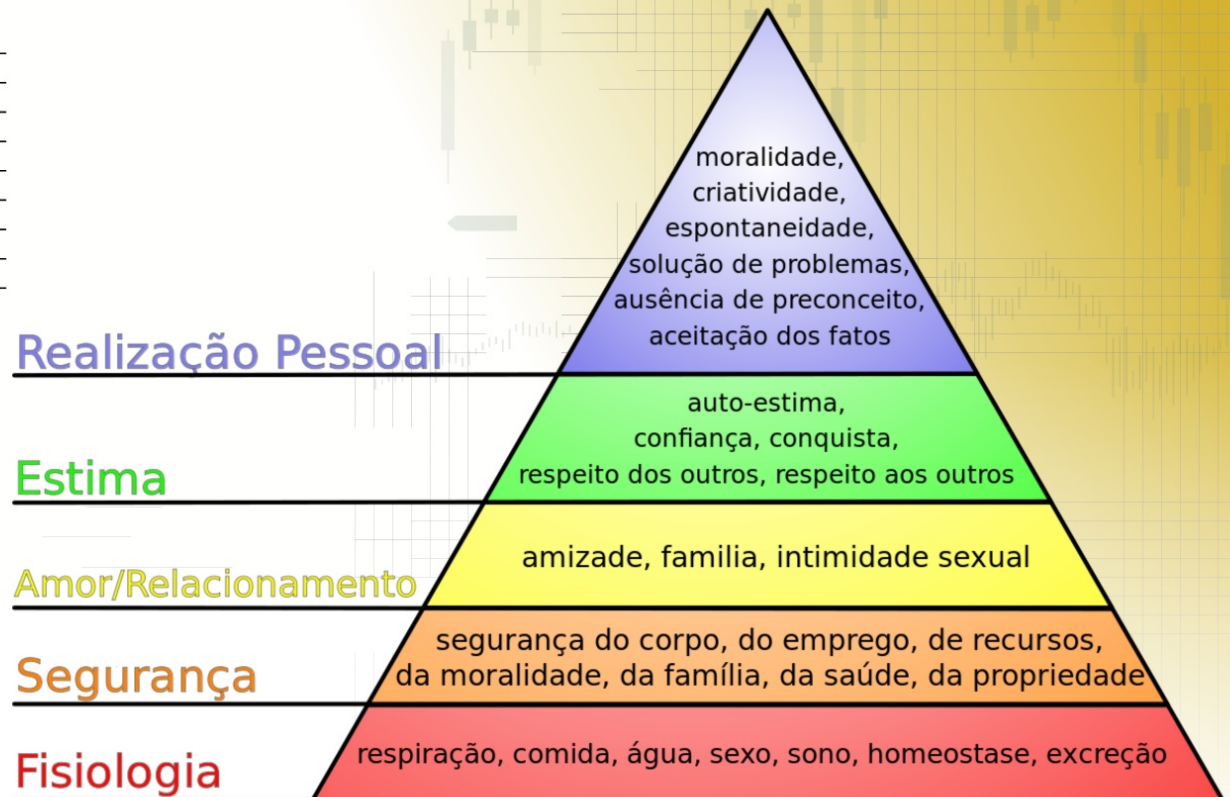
moralidade, criatividade, espontaneidade, solução de problemas, ausência de preconceito, aceitação dos fatos

Realização Pessoal

auto-estima, confiança, conquista, respeito dos outros, respeito aos outros

Estima

amizade, familia, intimidade sexual

Amor/Relacionamento

segurança do corpo, do emprego, de recursos, da moralidade, da família, da saúde, da propriedade

Segurança

respiração, comida, água, sexo, sono, homeostase, excreção

Fisiologia